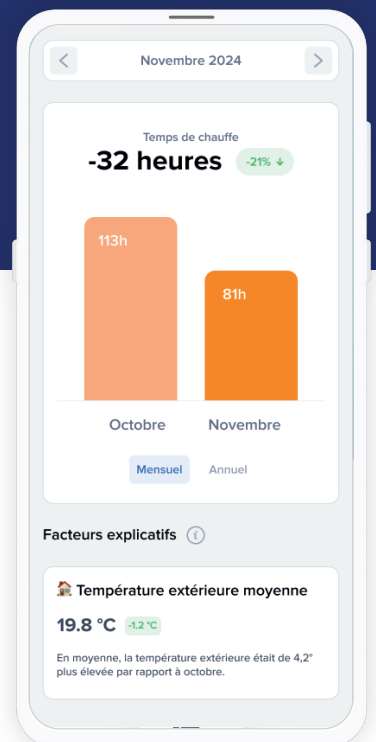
<

Novembre 2024

>

Temps de chauffe

-32 heures

-21% ↓

113h

81h

Octobre

Novembre

Mensuel

Annuel

Facteurs explicatifs

i

🏠 Température extérieure moyenne

19.8 °C

-1.2 °C

En moyenne, la température extérieure était de 4,2° plus élevée par rapport à octobre.